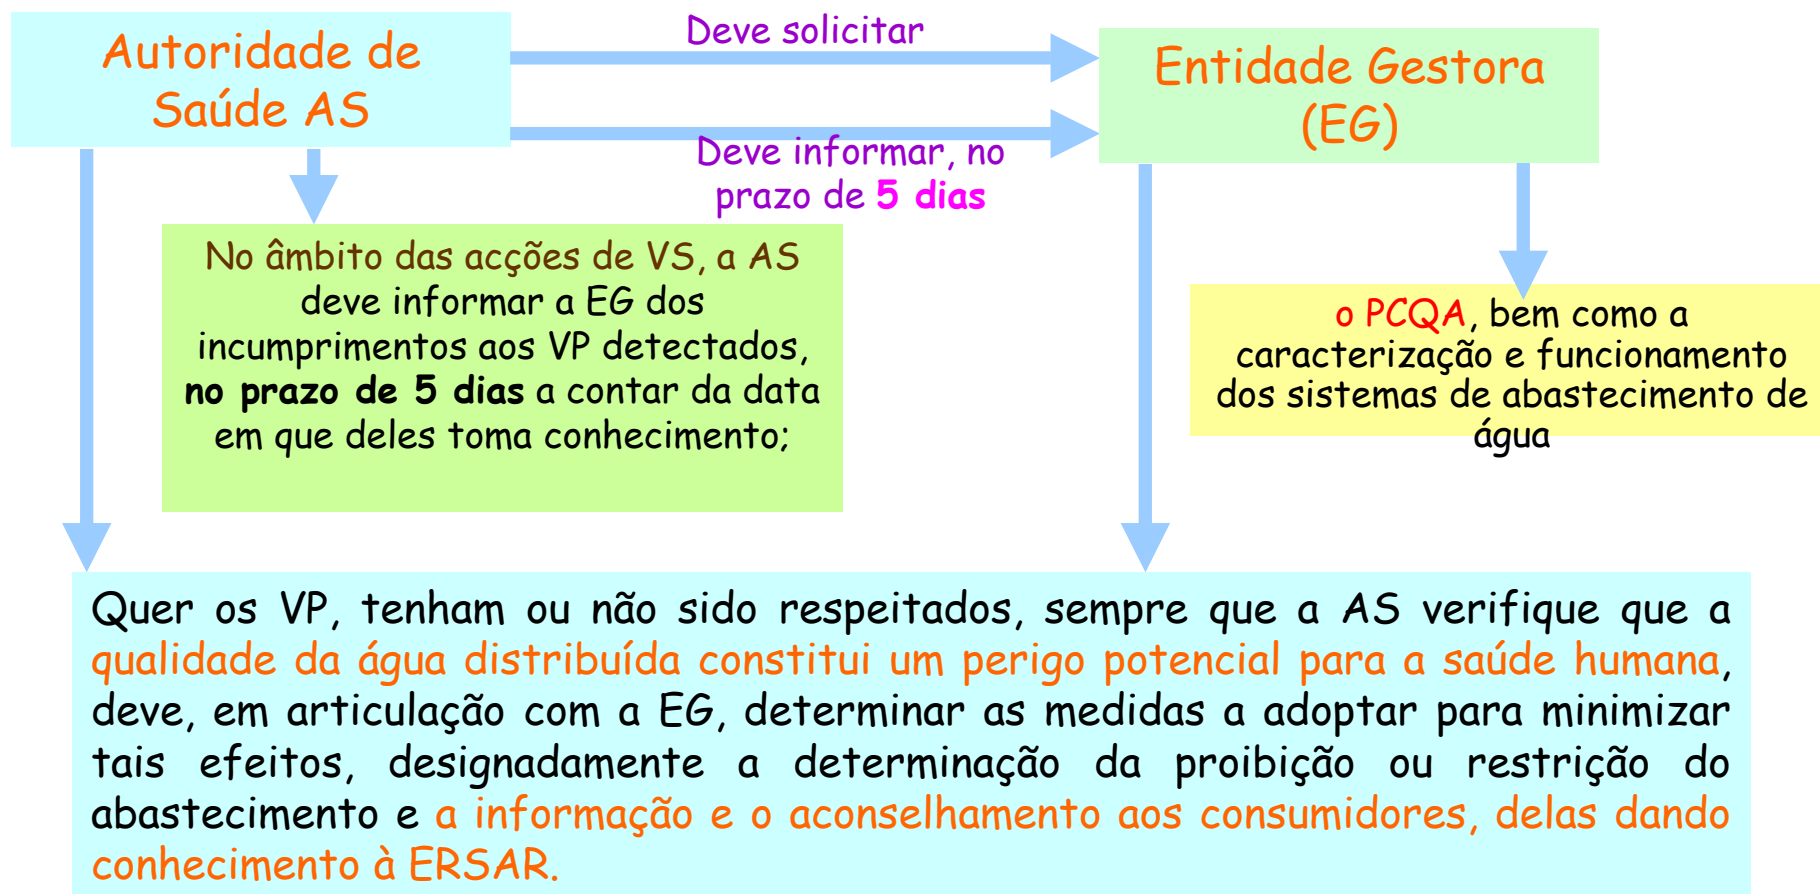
Autoridade de Saúde AS

Deve solicitar

Entidade Gestora (EG)

Deve informar, no prazo de **5 dias**

No âmbito das acções de VS, a AS deve informar a EG dos incumprimentos aos VP detectados, **no prazo de 5 dias** a contar da data em que deles toma conhecimento;

o PCQA, bem como a caracterização e funcionamento dos sistemas de abastecimento de água

Quer os VP, tenham ou não sido respeitados, sempre que a AS verifique que a qualidade da água distribuída constitui um perigo potencial para a saúde humana, deve, em articulação com a EG, determinar as medidas a adoptar para minimizar tais efeitos, designadamente a determinação da proibição ou restrição do abastecimento e a informação e o aconselhamento aos consumidores, delas dando conhecimento à ERSAR.